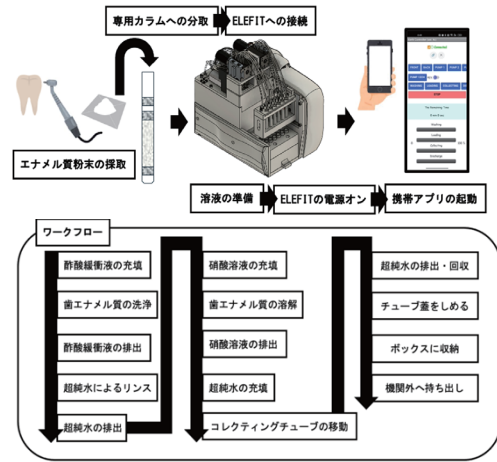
専用カラムへの分取
ELEFITへの接続
エナメル質粉末の採取
溶液の準備
ELEFITの電源オン
携帯アプリの起動
Connected
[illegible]
ワークフロー
酢酸緩衝液の充填
歯エナメル質の洗浄
酢酸緩衝液の排出
超純水によるリンス
超純水の排出
硝酸溶液の充填
歯エナメル質の溶解
硝酸溶液の排出
超純水の充填
コレクティングチューブの移動
超純水の排出・回収
チューブ蓋をしめる
ボックスに収納
機関外へ持ち出し